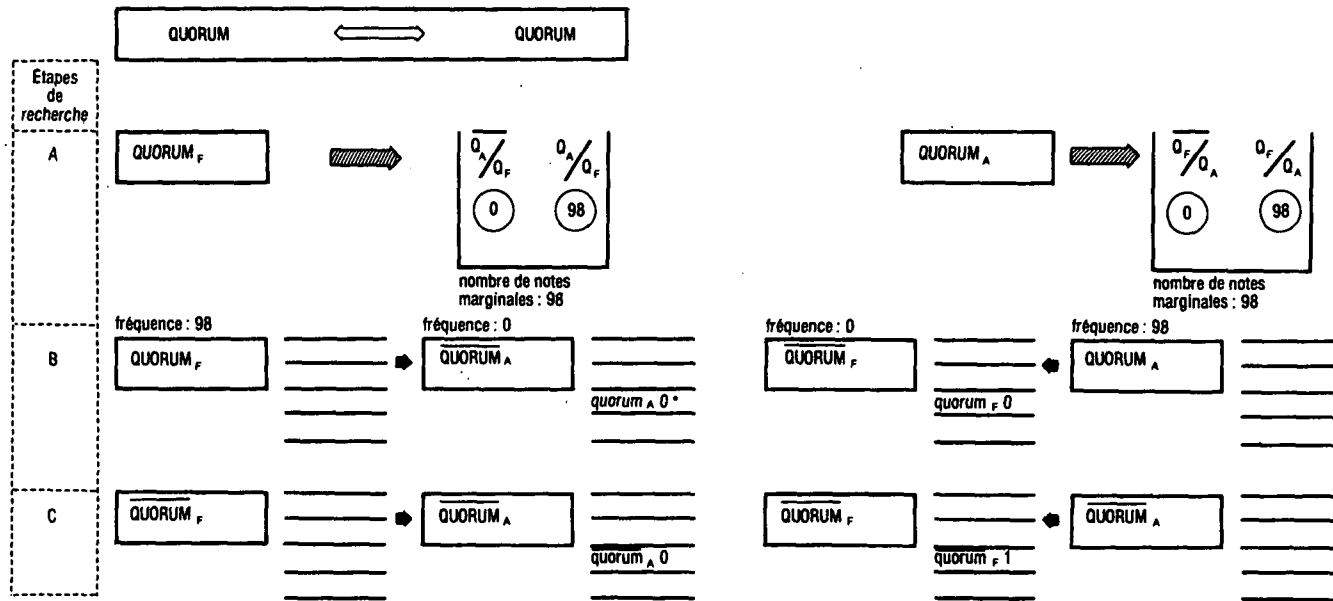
QUORUM QUORUM

Étapes de recherche

A

QUORUM $_F$

$\overline{Q_A / Q_F}$ $Q_A / Q_F$

0 98

nombre de notes marginales : 98

QUORUM $_A$

$\overline{Q_F / Q_A}$ $Q_F / Q_A$

0 98

nombre de notes marginales : 98

B

fréquence : 98

QUORUM $_F$

fréquence : 0

$\overline{\text{QUORUM}}_A$

quorum $_A$ 0 *

fréquence : 0

$\overline{\text{QUORUM}}_F$

quorum $_F$ 0

fréquence : 98

QUORUM $_A$

C

$\overline{\text{QUORUM}}_F$

$\overline{\text{QUORUM}}_A$

quorum $_A$ 0

$\overline{\text{QUORUM}}_F$

quorum $_F$ 1

$\overline{\text{QUORUM}}_A$